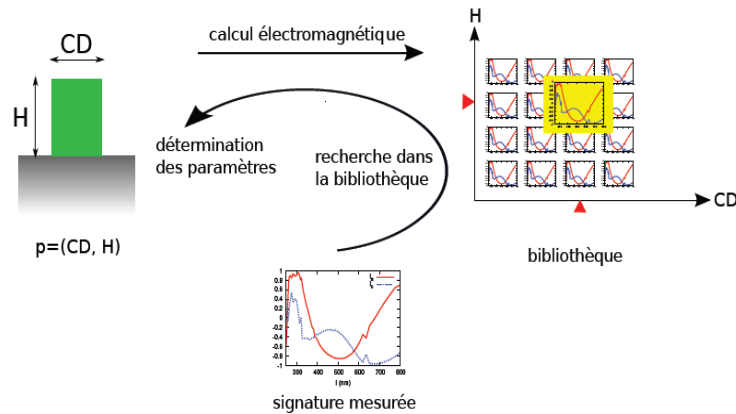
CD

H

calcul électromagnétique

H

CD

détermination des paramètres

recherche dans la bibliothèque

p=(CD, H)

bibliothèque

1
0.8
0.6
0.4
0.2
0
-0.2
-0.4
-0.6
-0.8
-1

300 400 500 600 700 800

l (nm)

signature mesurée